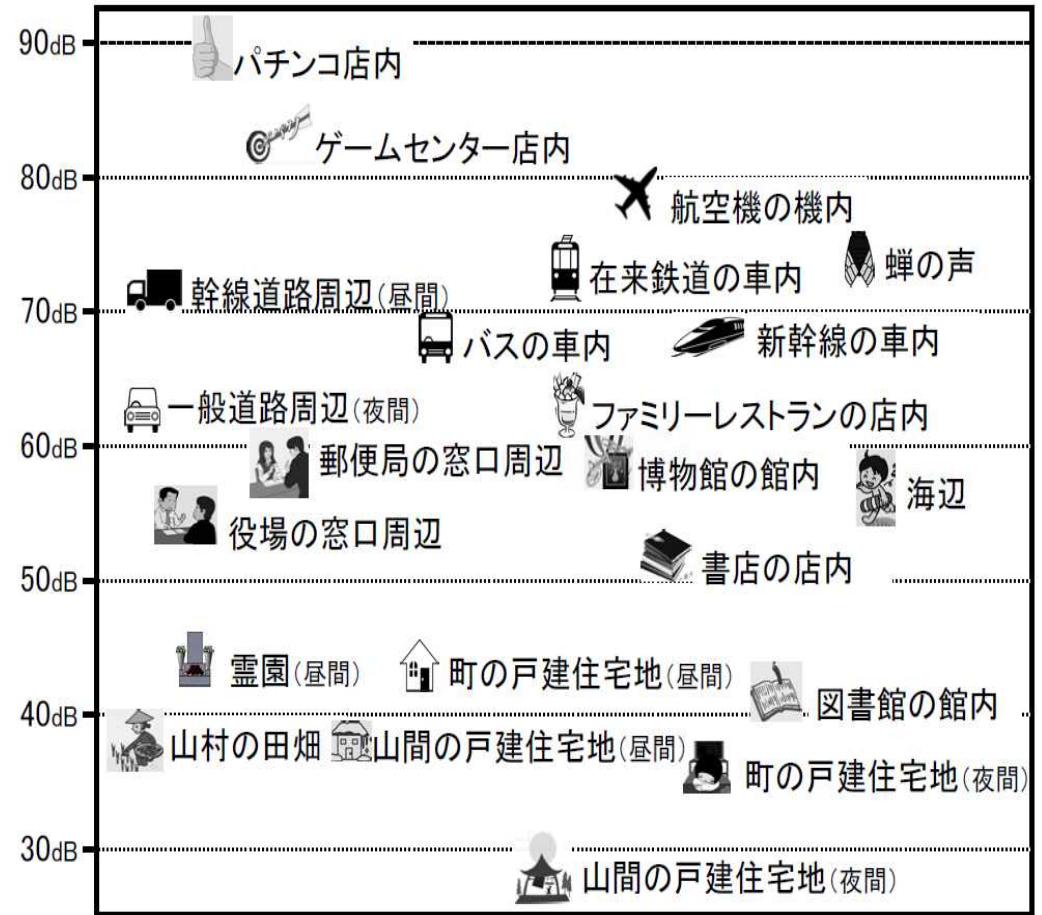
90dB
パチンコ店内
ゲームセンター店内
80dB
航空機の機内
在来鉄道の車内
蝉の声
幹線道路周辺(昼間)
70dB
バスの車内
新幹線の車内
一般道路周辺(夜間)
ファミリーレストランの店内
60dB
郵便局の窓口周辺
博物館の館内
海辺
役場の窓口周辺
50dB
書店の店内
霊園(昼間)
町の戸建住宅地(昼間)
図書館の館内
40dB
山村の田畑
山間の戸建住宅地(昼間)
町の戸建住宅地(夜間)
30dB
山間の戸建住宅地(夜間)